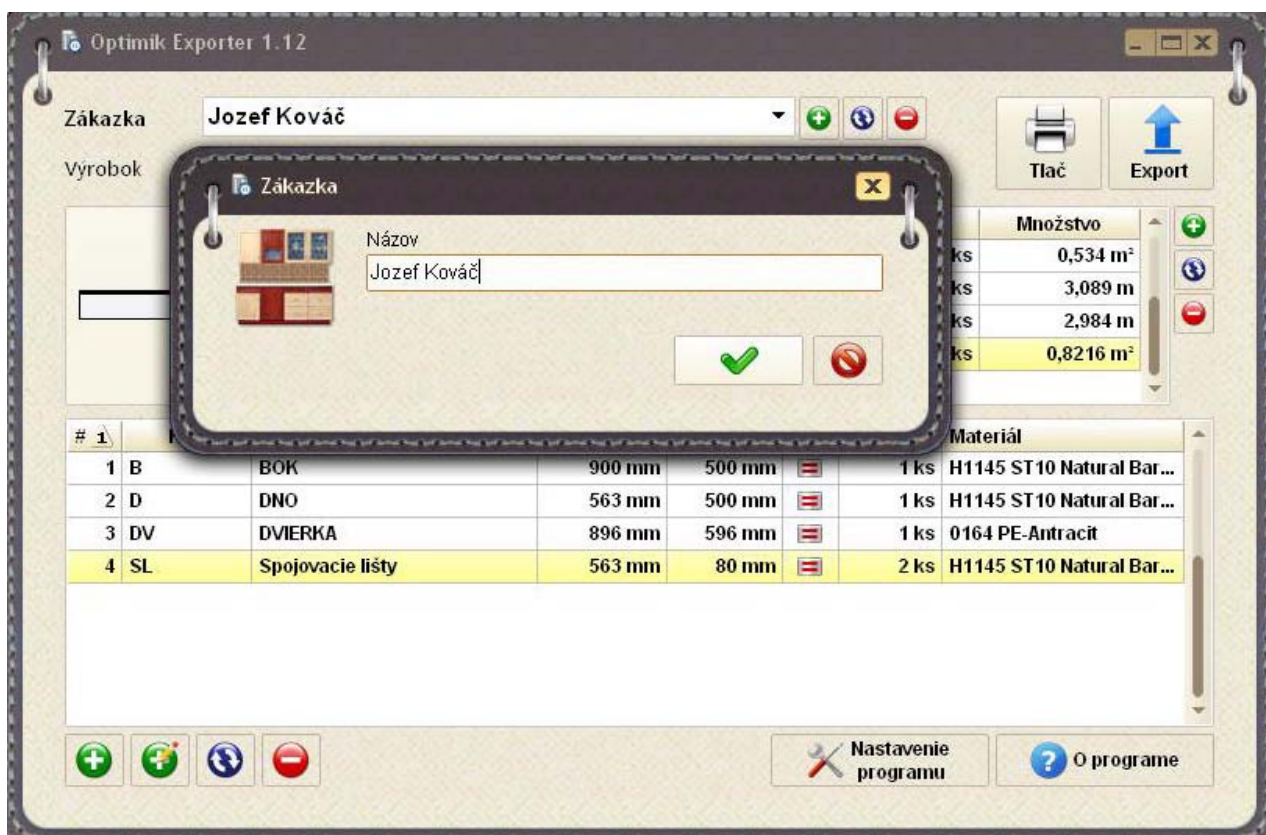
Optimik Exporter 1.12

Zákazka Jozef Kováč

Výrobok

Tlač

Export

Zákazka

Názov

Jozef Kováč

| | Množstvo |
|---|---|
| ks | 0,534 m² |
| ks | 3,089 m |
| ks | 2,984 m |
| ks | 0,8216 m² |

| # 1 | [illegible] | | | | | | Materiál |
|---|---|---|---|---|---|---|---|
| 1 | B | BOK | 900 mm | 500 mm | | 1 ks | H1145 ST10 Natural Bar... |
| 2 | D | DNO | 563 mm | 500 mm | | 1 ks | H1145 ST10 Natural Bar... |
| 3 | DV | DVIERKA | 896 mm | 596 mm | | 1 ks | 0164 PE-Antracit |
| 4 | SL | Spojovacie lišty | 563 mm | 80 mm | | 2 ks | H1145 ST10 Natural Bar... |

Nastavenie programu

O programe